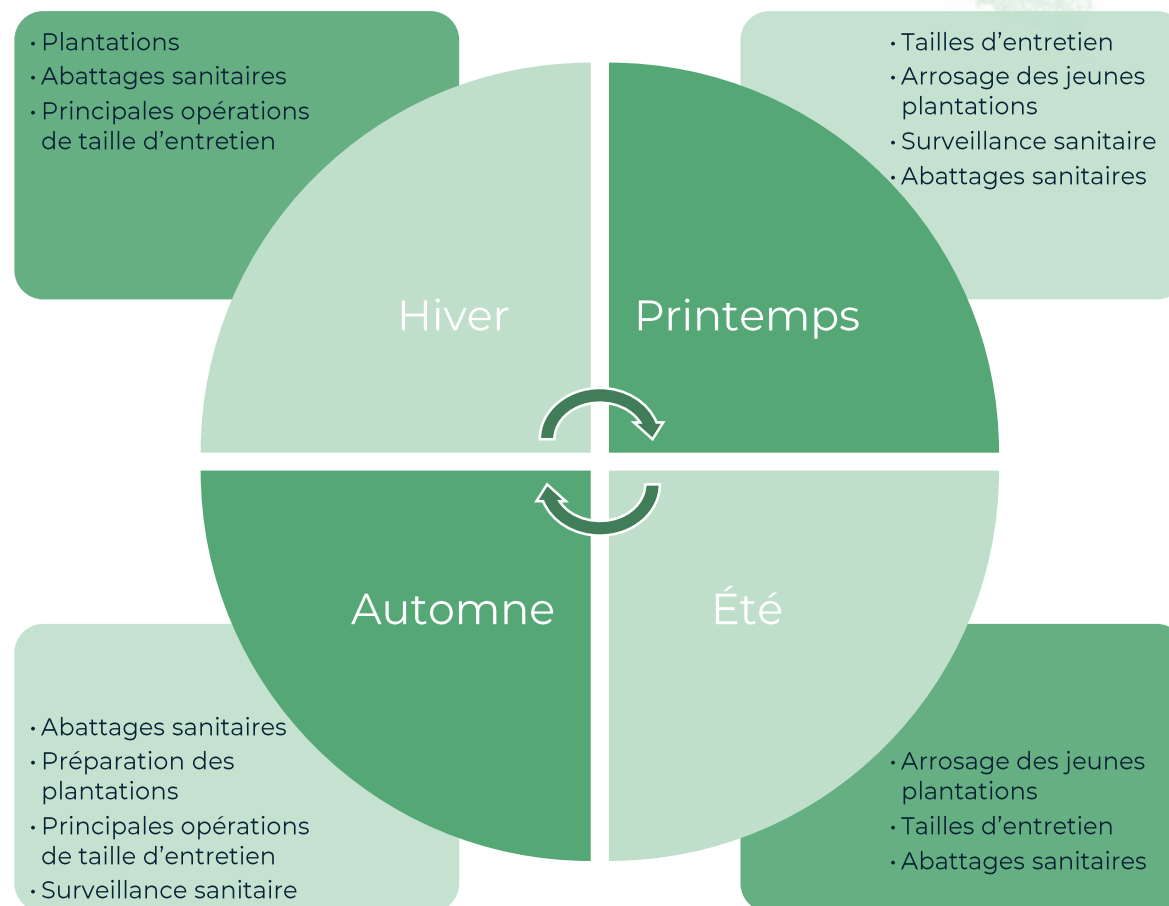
• Plantations
• Abattages sanitaires
• Principales opérations de taille d’entretien

• Tailles d’entretien
• Arrosage des jeunes plantations
• Surveillance sanitaire
• Abattages sanitaires

Hiver

Printemps

Automne

Été

• Abattages sanitaires
• Préparation des plantations
• Principales opérations de taille d’entretien
• Surveillance sanitaire

• Arrosage des jeunes plantations
• Tailles d’entretien
• Abattages sanitaires